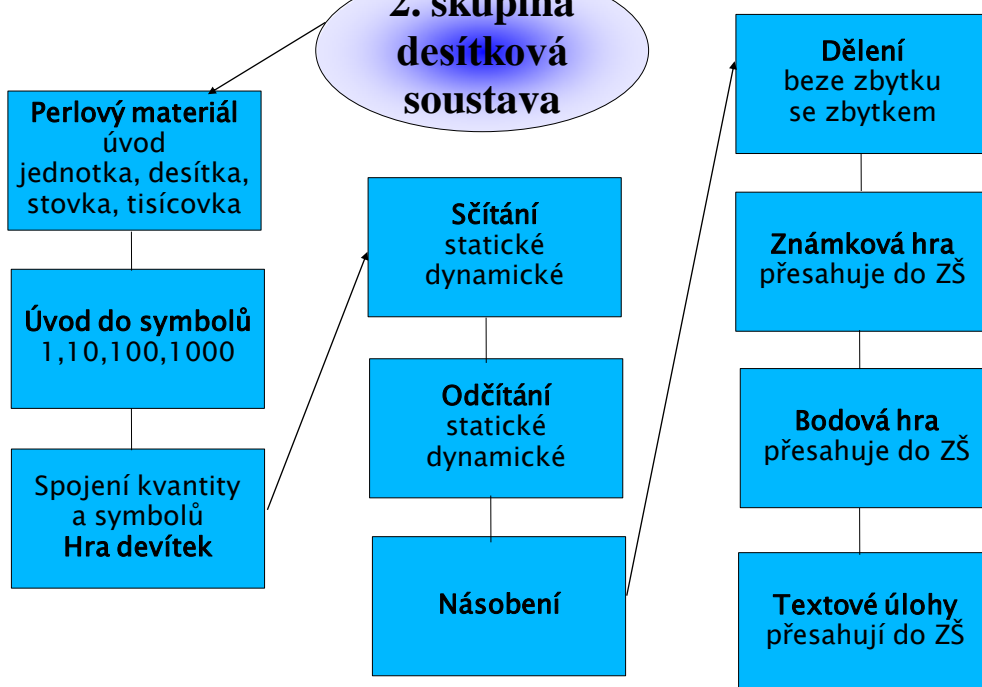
2. skupina desítková soustava

Perlový materiál
úvod
jednotka, desítka, stovka, tisícovka

Úvod do symbolů
1,10,100,1000

Spojení kvantity a symbolů
Hra devítek

Sčítání
statické
dynamické

Odčítání
statické
dynamické

Násobení

Dělení
beze zbytku
se zbytkem

Známková hra
přesahuje do ZŠ

Bodová hra
přesahuje do ZŠ

Textové úlohy
přesahují do ZŠ